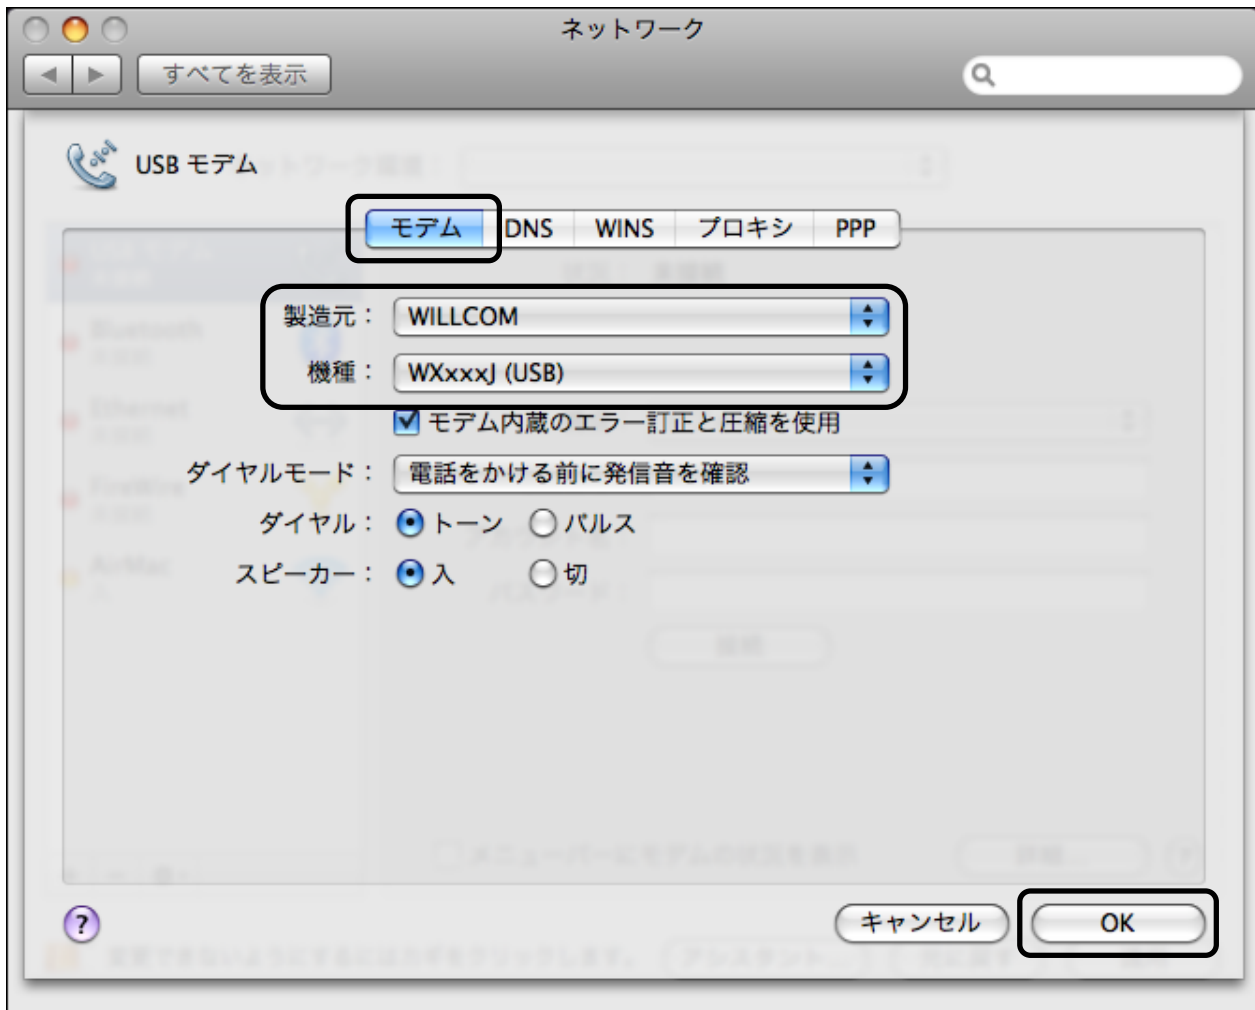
ネットワーク

すべてを表示

USB モデム

モデム DNS WINS プロキシ PPP

製造元： WILLCOM

機種： WXxxxJ (USB)

モデム内蔵のエラー訂正と圧縮を使用

ダイヤルモード： 電話をかける前に発信音を確認

ダイヤル： トーン パルス

スピーカー： 入 切

?

キャンセル OK